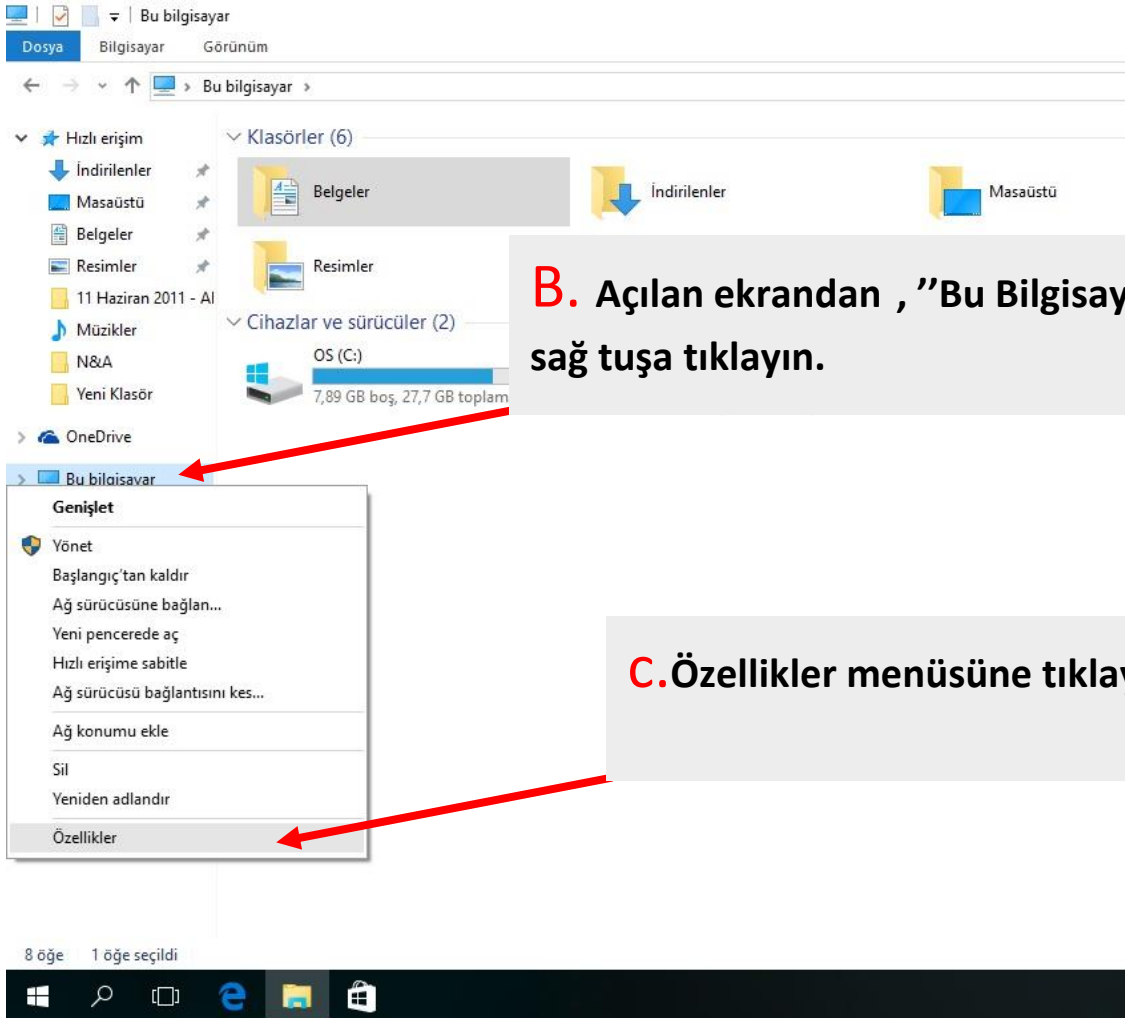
Bu bilgisayar
Dosya Bilgisayar Görünüm
← → ↑ Bu bilgisayar ›

Hızlı erişim
İndirilenler
Masaüstü
Belgeler
Resimler
11 Haziran 2011 - Al
Müzikler
N&A
Yeni Klasör
OneDrive
Bu bilgisayar

Klasörler (6)
Belgeler
İndirilenler
Masaüstü
Resimler
Cihazlar ve sürücüler (2)
OS (C:)
7,89 GB boş, 27,7 GB toplam

B. Açılan ekrandan , ''Bu Bilgisay
sağ tuşa tıklayın.

Genişlet
Yönet
Başlangıç'tan kaldır
Ağ sürücüsüne bağlan...
Yeni pencerede aç
Hızlı erişime sabitle
Ağ sürücüsü bağlantısını kes...
Ağ konumu ekle
Sil
Yeniden adlandır
Özellikler

C.Özellikler menüsüne tıkla

8 öğe 1 öğe seçildi